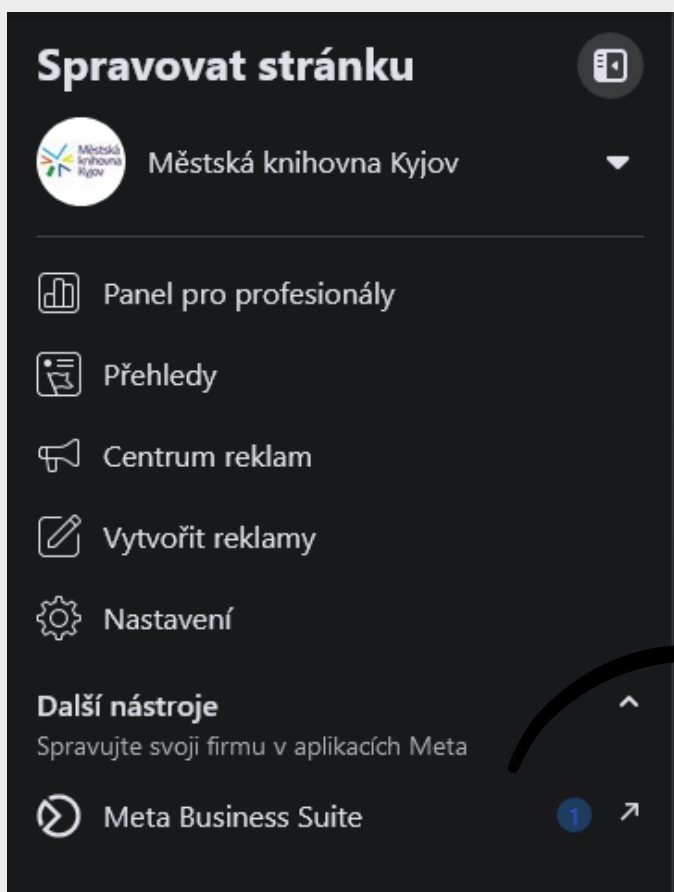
Spravovat stránku

Městská knihovna Kyjov

Městská knihovna Kyjov

Panel pro profesionály

Přehledy

Centrum reklam

Vytvořit reklamy

Nastavení

Další nástroje

Spravujte svoji firmu v aplikacích Meta

Meta Business Suite

1